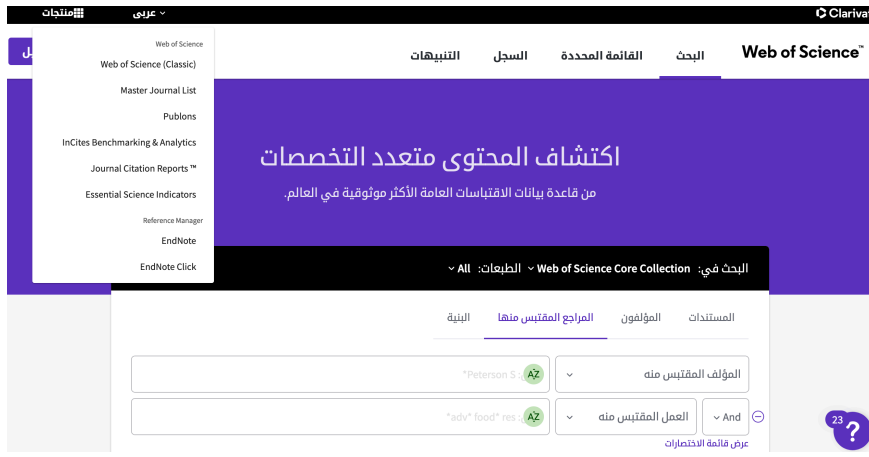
منتجات
عربى
Clariva

Web of Science
Web of Science (Classic)
Master Journal List
Publons
InCites Benchmarking & Analytics
Journal Citation Reports ™
Essential Science Indicators
Reference Manager
EndNote
EndNote Click

ل

Web of Science™
البحث
القائمة المحددة
السجل
التنبيهات

اكتشاف المحتوى متعدد التخصصات
من قاعدة بيانات الاقتباسات العامة الأكثر موثوقية في العالم.

البحث في: Web of Science Core Collection الطبعات: All

المستندات
المؤلفون
المراجع المقتبس منها
البنية

المؤلف المقتبس منه
*Peterson S
AZ

And
العمل المقتبس منه
*adv* food* res
AZ

عرض قائمة الاختصارات

23
?